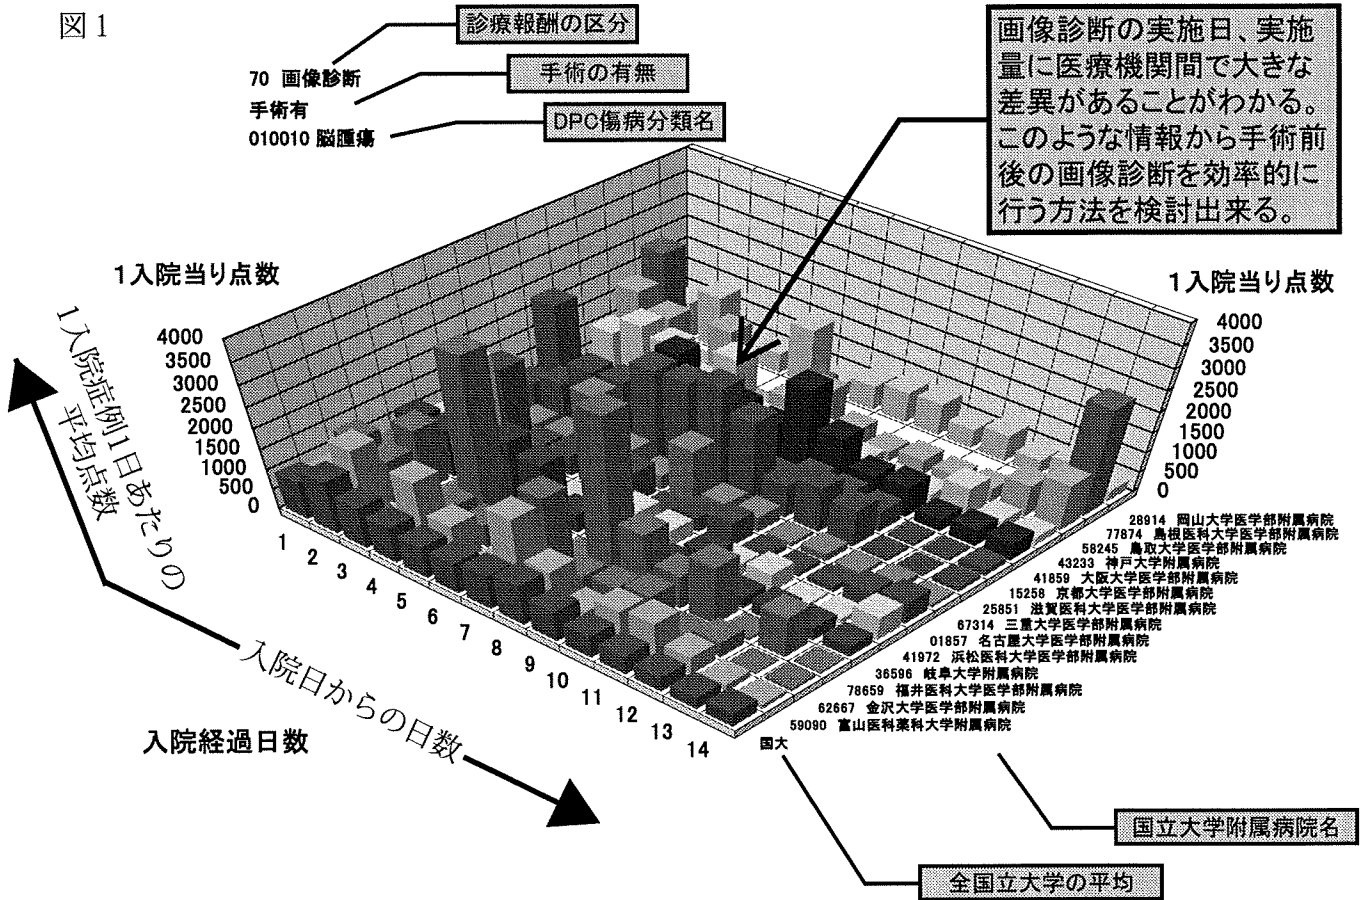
図 1

診療報酬の区分

70 画像診断

手術の有無

手術有

DPC傷病分類名

010010 脳腫瘍

画像診断の実施日、実施量に医療機関間で大きな差異があることがわかる。このような情報から手術前後の画像診断を効率的に行う方法を検討出来る。

1入院当り点数

1入院当り点数

4000
3500
3000
2500
2000
1500
1000
500
0

4000
3500
3000
2500
2000
1500
1000
500
0

1入院症例1日あたりの平均点数

1
2
3
4
5
6
7
8
9
10
11
12
13
14

入院日からの日数

入院経過日数

28914 岡山大学医学部附属病院
77874 島根医科大学医学部附属病院
58245 鳥取大学医学部附属病院
43233 神戸大学附属病院
41859 大阪大学医学部附属病院
15258 京都大学医学部附属病院
25851 滋賀医科大学医学部附属病院
67314 三重大学医学部附属病院
01857 名古屋大学医学部附属病院
41972 浜松医科大学医学部附属病院
36596 岐阜大学附属病院
78659 福井医科大学医学部附属病院
62667 金沢大学医学部附属病院
59090 富山医科薬科大学附属病院
国大

国立大学附属病院名

全国立大学の平均